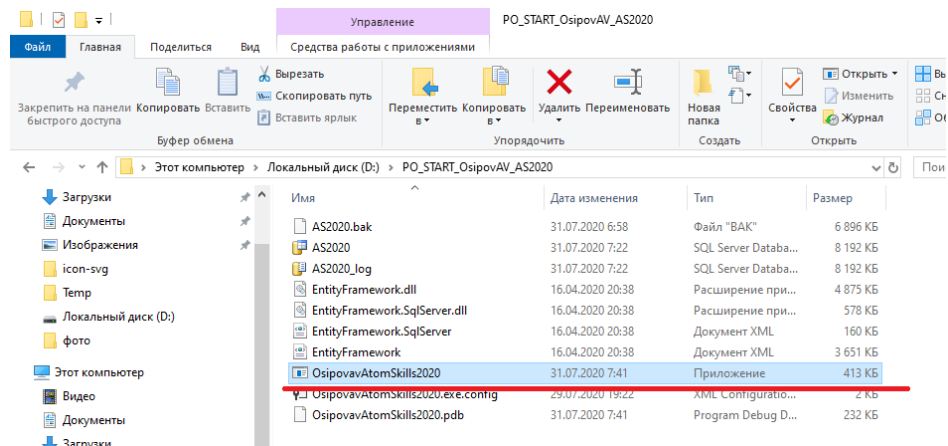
Управление PO_START_OsipovAV_AS2020

Файл Главная Поделиться Вид Средства работы с приложениями

Закрепить на панели быстрого доступа Копировать Вставить Вырезать Скопировать путь Вставить ярлык Буфер обмена

Переместить в Копировать в Удалить Переименовать Упорядочить

Новая папка Создать

Свойства Открыть Изменить Журнал Открыть

Этот компьютер › Локальный диск (D:) › PO_START_OsipovAV_AS2020

Пои

Загрузки
Документы
Изображения
icon-svg
Temp
Локальный диск (D:)
фото
Этот компьютер
Видео
Документы
Загрузки

| Имя | Дата изменения | Тип | Размер |
|---|---|---|---|
| AS2020.bak | 31.07.2020 6:58 | Файл "BAK" | 6 896 КБ |
| AS2020 | 31.07.2020 7:22 | SQL Server Databa... | 8 192 КБ |
| AS2020_log | 31.07.2020 7:22 | SQL Server Databa... | 8 192 КБ |
| EntityFramework.dll | 16.04.2020 20:38 | Расширение при... | 4 875 КБ |
| EntityFramework.SqlServer.dll | 16.04.2020 20:38 | Расширение при... | 578 КБ |
| EntityFramework.SqlServer | 16.04.2020 20:38 | Документ XML | 160 КБ |
| EntityFramework | 16.04.2020 20:38 | Документ XML | 3 651 КБ |
| OsipovavAtomSkills2020 | 31.07.2020 7:41 | Приложение | 413 КБ |
| OsipovavAtomSkills2020.exe.config | 29.07.2020 19:22 | XML Configuratio... | 1 КБ |
| OsipovavAtomSkills2020.pdb | 31.07.2020 7:41 | Program Debug D... | 232 КБ |